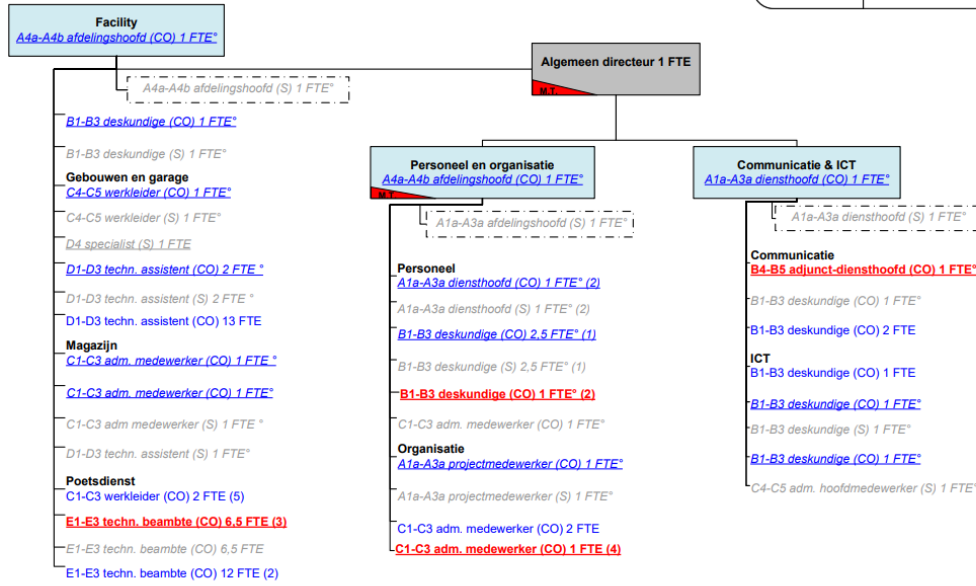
Facility
A4a-A4b afdelingshoofd (CO) 1 FTE°

A4a-A4b afdelingshoofd (S) 1 FTE°

B1-B3 deskundige (CO) 1 FTE°

B1-B3 deskundige (S) 1 FTE°

Gebouwen en garage
C4-C5 werkleider (CO) 1 FTE°

C4-C5 werkleider (S) 1 FTE°

D4 specialist (S) 1 FTE

D1-D3 techn. assistent (CO) 2 FTE °

D1-D3 techn. assistent (S) 2 FTE °

D1-D3 techn. assistent (CO) 13 FTE

Magazijn
C1-C3 adm. medewerker (CO) 1 FTE °

C1-C3 adm. medewerker (CO) 1 FTE°

C1-C3 adm medewerker (S) 1 FTE °

D1-D3 techn. assistent (S) 1 FTE°

Poetsdienst
C1-C3 werkleider (CO) 2 FTE (5)

E1-E3 techn. beambte (CO) 6,5 FTE (3)

E1-E3 techn. beambte (CO) 6,5 FTE

E1-E3 techn. beambte (CO) 12 FTE (2)

Algemeen directeur 1 FTE
M.T.

Personeel en organisatie
A4a-A4b afdelingshoofd (CO) 1 FTE°
M.T.

A1a-A3a afdelingshoofd (S) 1 FTE°

Personeel
A1a-A3a diensthoofd (CO) 1 FTE° (2)

A1a-A3a diensthoofd (S) 1 FTE° (2)

B1-B3 deskundige (CO) 2,5 FTE° (1)

B1-B3 deskundige (S) 2,5 FTE° (1)

B1-B3 deskundige (CO) 1 FTE° (2)

C1-C3 adm. medewerker (S) 1 FTE°

Organisatie
A1a-A3a projectmedewerker (CO) 1 FTE°

A1a-A3a projectmedewerker (S) 1 FTE°

C1-C3 adm. medewerker (CO) 2 FTE

C1-C3 adm. medewerker (CO) 1 FTE (4)

Communicatie & ICT
A1a-A3a diensthoofd (CO) 1 FTE°

A1a-A3a diensthoofd (S) 1 FTE°

Communicatie
B4-B5 adjunct-diensthoofd (CO) 1 FTE°

B1-B3 deskundige (CO) 1 FTE°

B1-B3 deskundige (CO) 2 FTE

ICT
B1-B3 deskundige (CO) 1 FTE

B1-B3 deskundige (CO) 1 FTE°

B1-B3 deskundige (S) 1 FTE°

B1-B3 deskundige (CO) 1 FTE°

C4-C5 adm. hoofdmedewerker (S) 1 FTE°